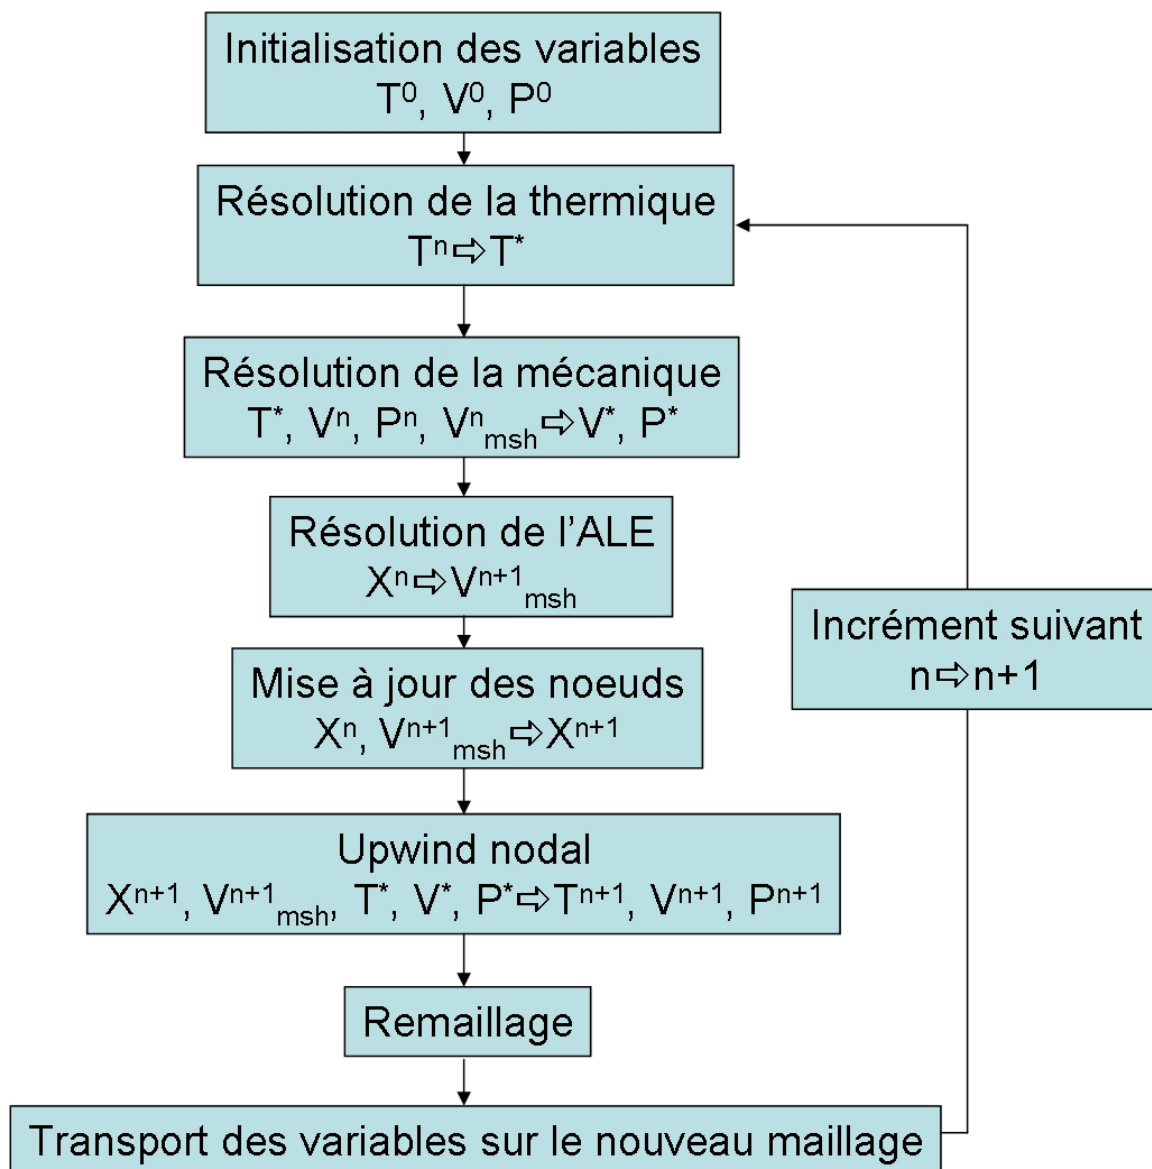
Initialisation des variables
$T^0$, $V^0$, $P^0$

Résolution de la thermique
$T^n \Rightarrow T^*$

Résolution de la mécanique
$T^*$, $V^n$, $P^n$, $V^n_{msh} \Rightarrow V^*$, $P^*$

Résolution de l'ALE
$X^n \Rightarrow V^{n+1}_{msh}$

Mise à jour des noeuds
$X^n$, $V^{n+1}_{msh} \Rightarrow X^{n+1}$

Upwind nodal
$X^{n+1}$, $V^{n+1}_{msh}$, $T^*$, $V^*$, $P^* \Rightarrow T^{n+1}$, $V^{n+1}$, $P^{n+1}$

Remaillage

Transport des variables sur le nouveau maillage

Incrément suivant
$n \Rightarrow n+1$